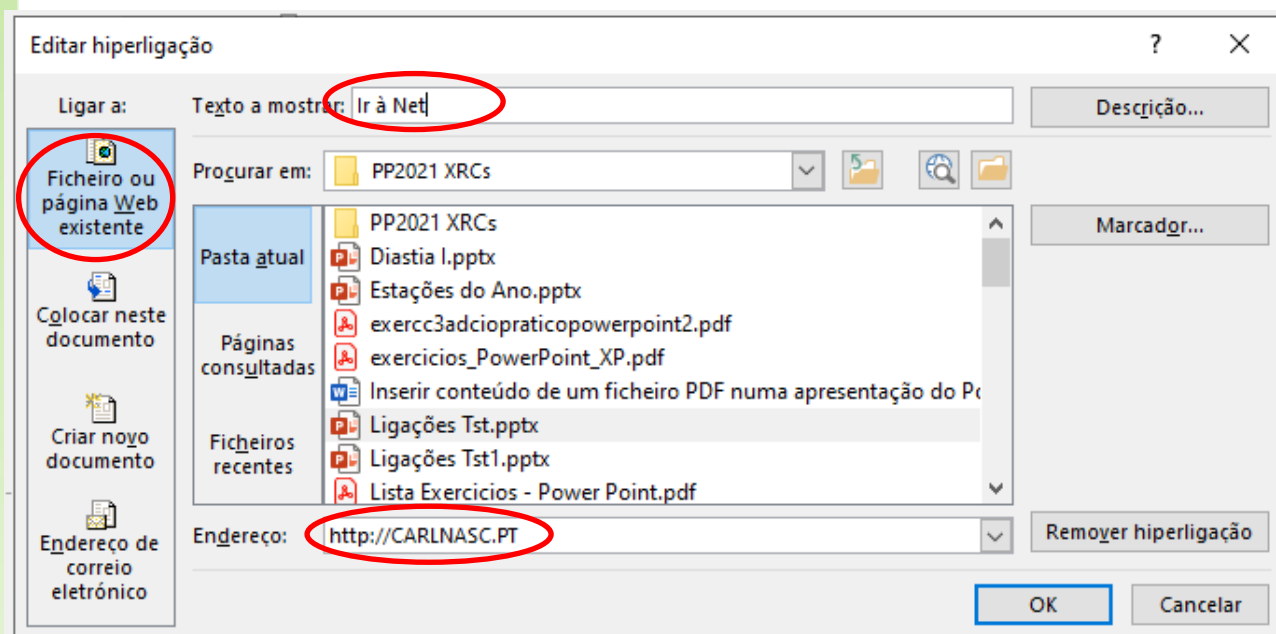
Editar hiperligação

?

Ligar a:

Ficheiro ou página Web existente

Colocar neste documento

Criar novo documento

Endereço de correio eletrónico

Texto a mostrar: Ir à Net

Descrição...

Procurar em: PP2021 XRCs

Pasta atual

Páginas consultadas

Ficheiros recentes

PP2021 XRCs
Diastia I.pptx
Estações do Ano.pptx
exercc3adciopraticopowerpoint2.pdf
exercicios_PowerPoint_XP.pdf
Inserir conteúdo de um ficheiro PDF numa apresentação do Po
Ligações Tst.pptx
Ligações Tst1.pptx
Lista Exercicios - Power Point.pdf

Marcador...

Endereço: http://CARLNASC.PT

Remover hiperligação

OK

Cancelar